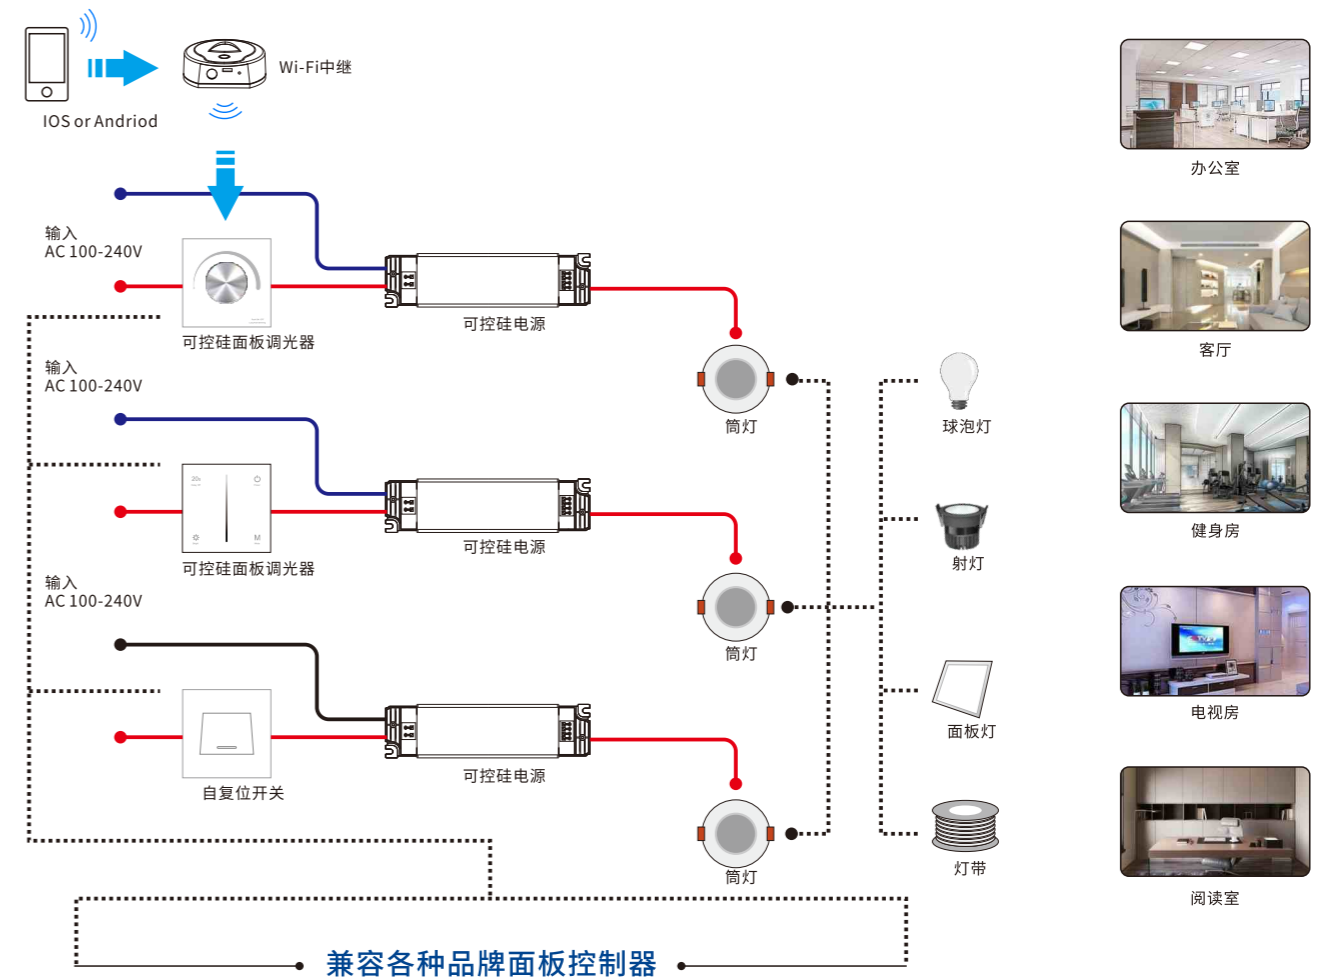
IOS or Andriod

Wi-Fi中继

输入
AC 100-240V

可控硅面板调光器

可控硅电源

输入
AC 100-240V

可控硅面板调光器

可控硅电源

输入
AC 100-240V

自复位开关

可控硅电源

筒灯

筒灯

筒灯

球泡灯

射灯

面板灯

灯带

办公室

客厅

健身房

电视房

阅读室

兼容各种品牌面板控制器